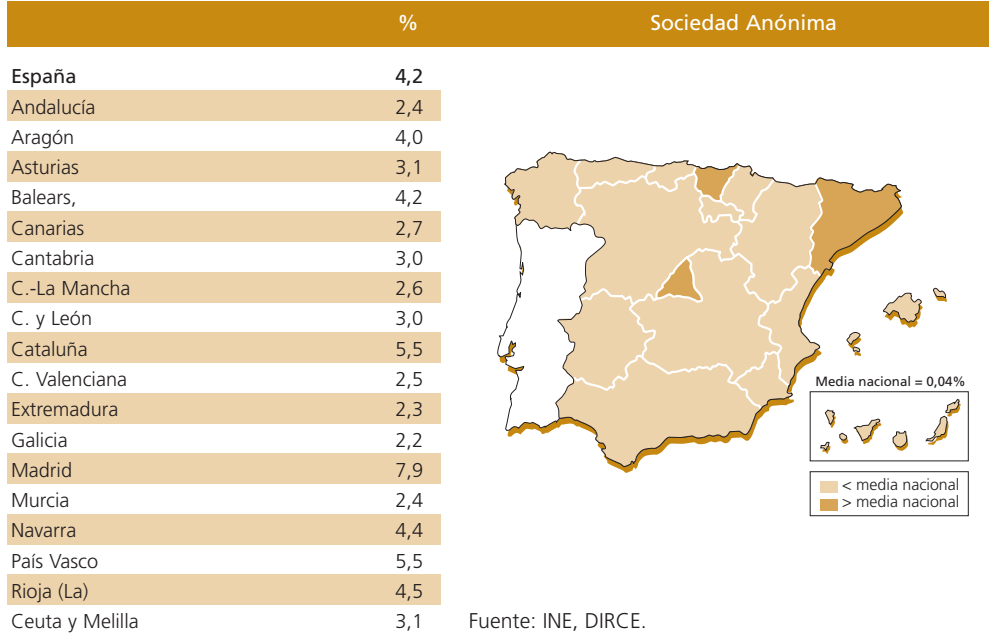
| | % |
|---|---|
| España | 4,2 |
| Andalucía | 2,4 |
| Aragón | 4,0 |
| Asturias | 3,1 |
| Balears, | 4,2 |
| Canarias | 2,7 |
| Cantabria | 3,0 |
| C.-La Mancha | 2,6 |
| C. y León | 3,0 |
| Cataluña | 5,5 |
| C. Valenciana | 2,5 |
| Extremadura | 2,3 |
| Galicia | 2,2 |
| Madrid | 7,9 |
| Murcia | 2,4 |
| Navarra | 4,4 |
| País Vasco | 5,5 |
| Rioja (La) | 4,5 |
| Ceuta y Melilla | 3,1 |

Sociedad Anónima

Media nacional = 0,04%

< media nacional
> media nacional

Fuente: INE, DIRCE.